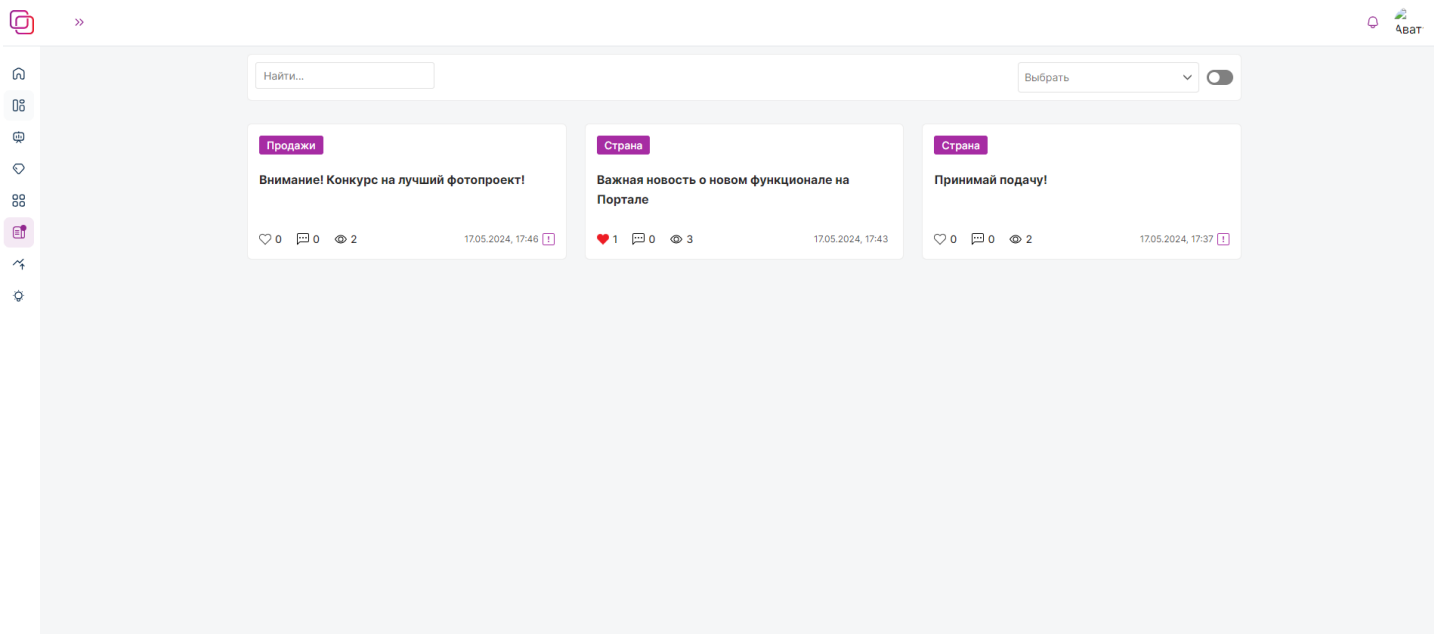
»

Аватар

Найти...

Выбрать

Продажи

Внимание! Конкурс на лучший фотопроект!

0 0 2 17.05.2024, 17:46 !

Страна

Важная новость о новом функционале на Портале

1 0 3 17.05.2024, 17:43

Страна

Принимай подачу!

0 0 2 17.05.2024, 17:37 !